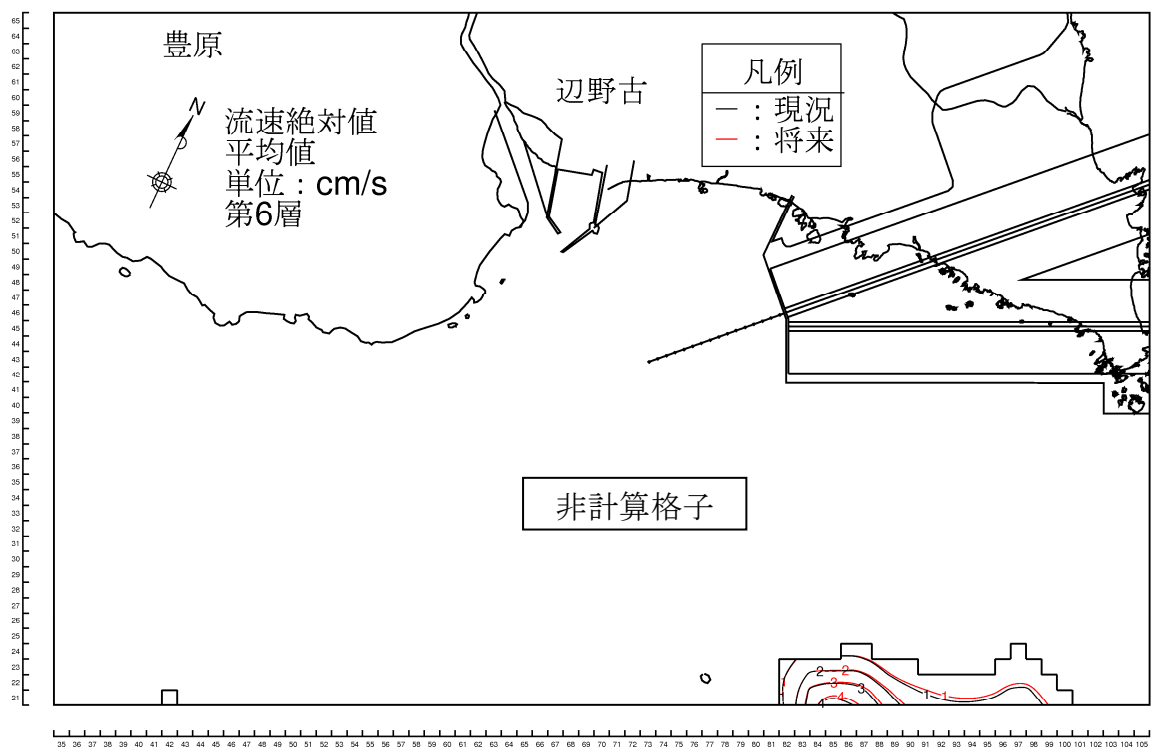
豊原

辺野古

凡例
—：現況
—：将来

N

流速絶対値
平均値
単位：cm/s
第6層

非計算格子

1
2 2
3 3
4
1 1

65 64 63 62 61 60 59 58 57 56 55 54 53 52 51 50 49 48 47 46 45 44 43 42 41 40 39 38 37 36 35 34 33 32 31 30 29 28 27 26 25 24 23 22 21

35 36 37 38 39 40 41 42 43 44 45 46 47 48 49 50 51 52 53 54 55 56 57 58 59 60 61 62 63 64 65 66 67 68 69 70 71 72 73 74 75 76 77 78 79 80 81 82 83 84 85 86 87 88 89 90 91 92 93 94 95 96 97 98 99 100 101 102 103 104 105